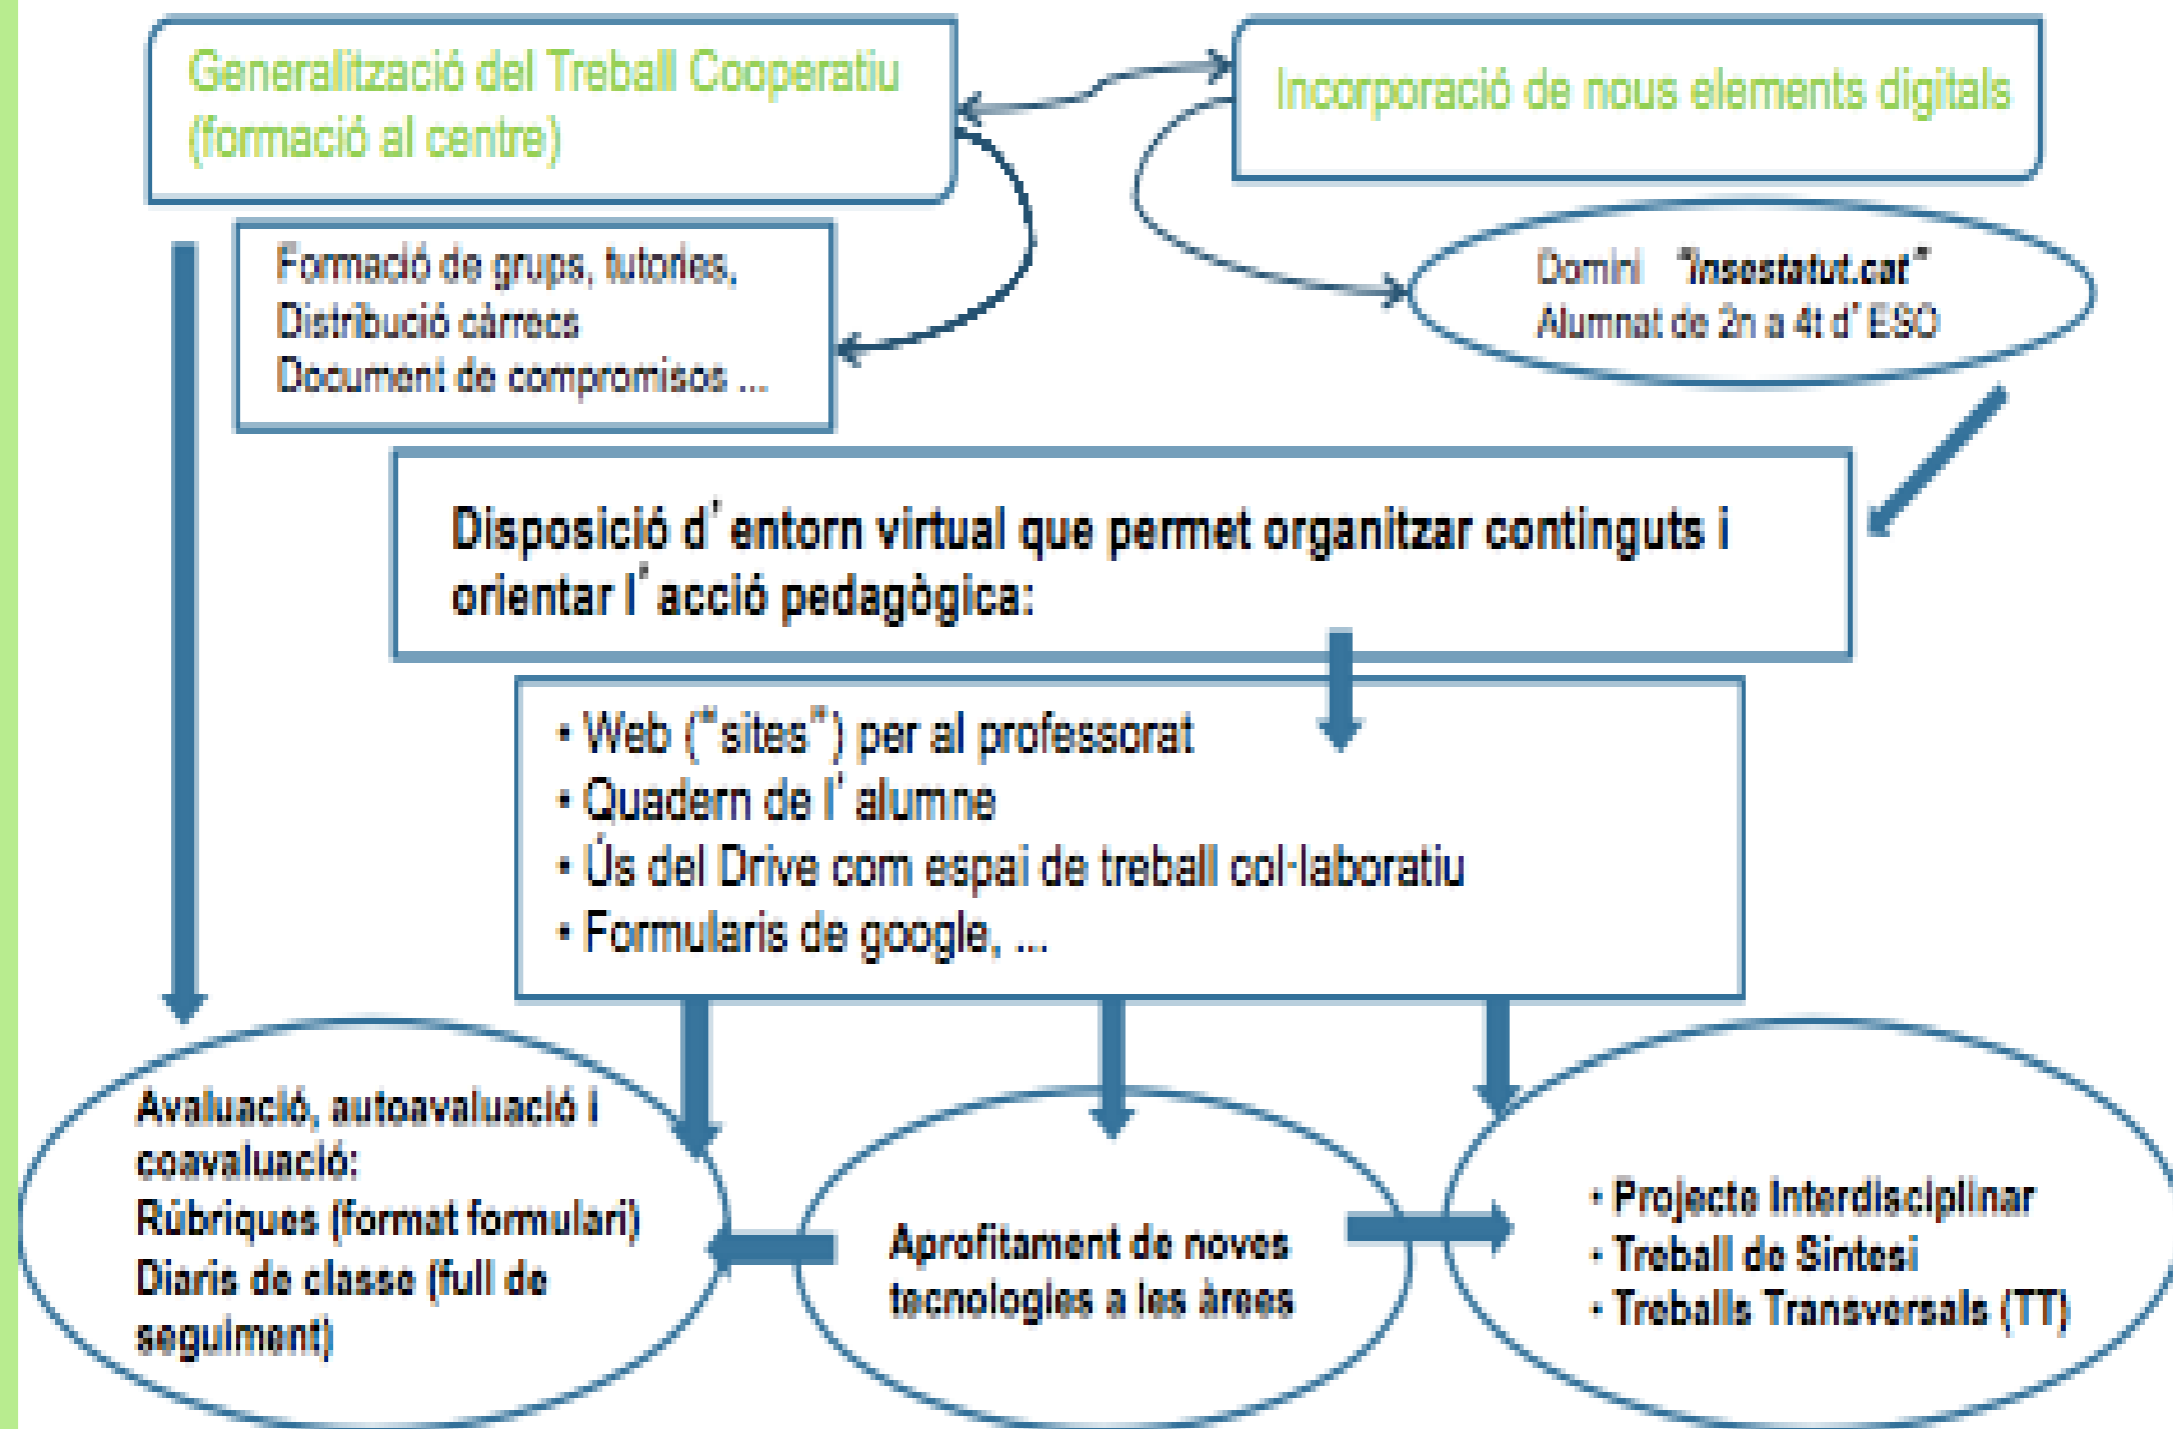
Generalització del Treball Cooperatiu (formació al centre)

Incorporació de nous elements digitals

Formació de grups, tutories, Distribució càrrecs Document de compromisos ...

Domini "insestatut.cat" Alumnat de 2n a 4t d'ESO

Disposició d'entorn virtual que permet organitzar continguts i orientar l'acció pedagògica:

• Web ("sites") per al professorat
• Quadern de l'alumne
• Ús del Drive com espai de treball col·laboratiu
• Formularis de google, ...

Avaluació, autoavaluació i coavaluació: Rúbriques (format formulari) Diaris de classe (full de seguiment)

Aprofitament de noves tecnologies a les àrees

• Projecte Interdisciplinar
• Treball de Síntesi
• Treballs Transversals (TT)